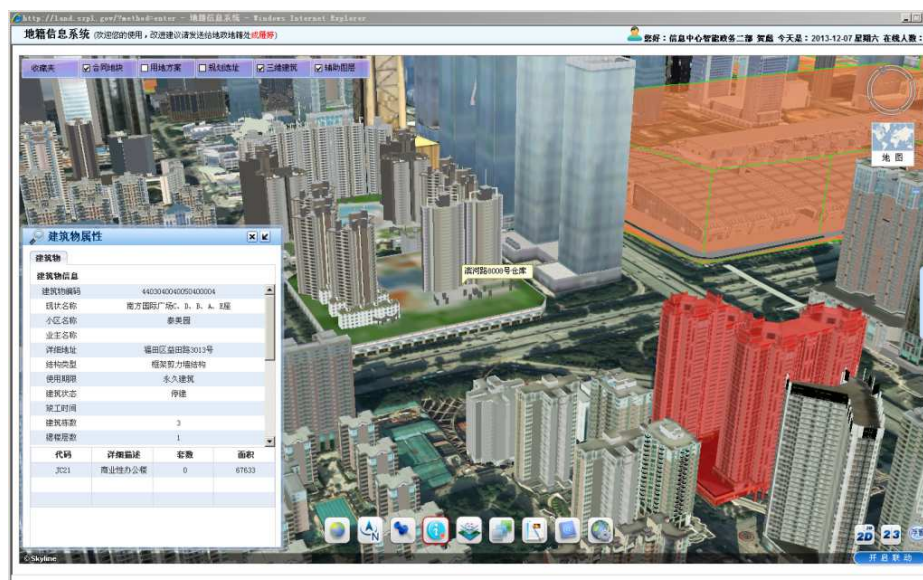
http://land.szpl.gov/?method=enter - 地籍信息系统 - Windows Internet Explorer

地籍信息系统 (欢迎您的使用，改进建议请发送给地政地籍处成用户)

您好：信息中心智能政务二部 贺燕 今天是：2013-12-07 星期六 在线人数：

收藏夹 | 合同地块 | 用地方案 | 规划选址 | 三维建筑 | 辅助图层

地图

建筑物属性

建筑物

建筑物信息

| | |
|---|---|
| 建筑物编码 | 4403040040050400004 |
| 现状名称 | 南方国际广场C、D、B、A、E座 |
| 小区名称 | 泰美园 |
| 业主名称 | |
| 详细地址 | 福田区益田路3013号 |
| 结构类型 | 框架剪力墙结构 |
| 使用期限 | 永久建筑 |
| 建筑状态 | 停建 |
| 竣工时间 | |
| 建筑栋数 | 3 |
| 建筑层数 | 1 |

| 代码 | 详细描述 | 套数 | 面积 |
|---|---|---|---|
| JC21 | 商业性办公楼 | 0 | 67633 |

滨河路8008号仓库

2D 3D

开启联动

© Skyline